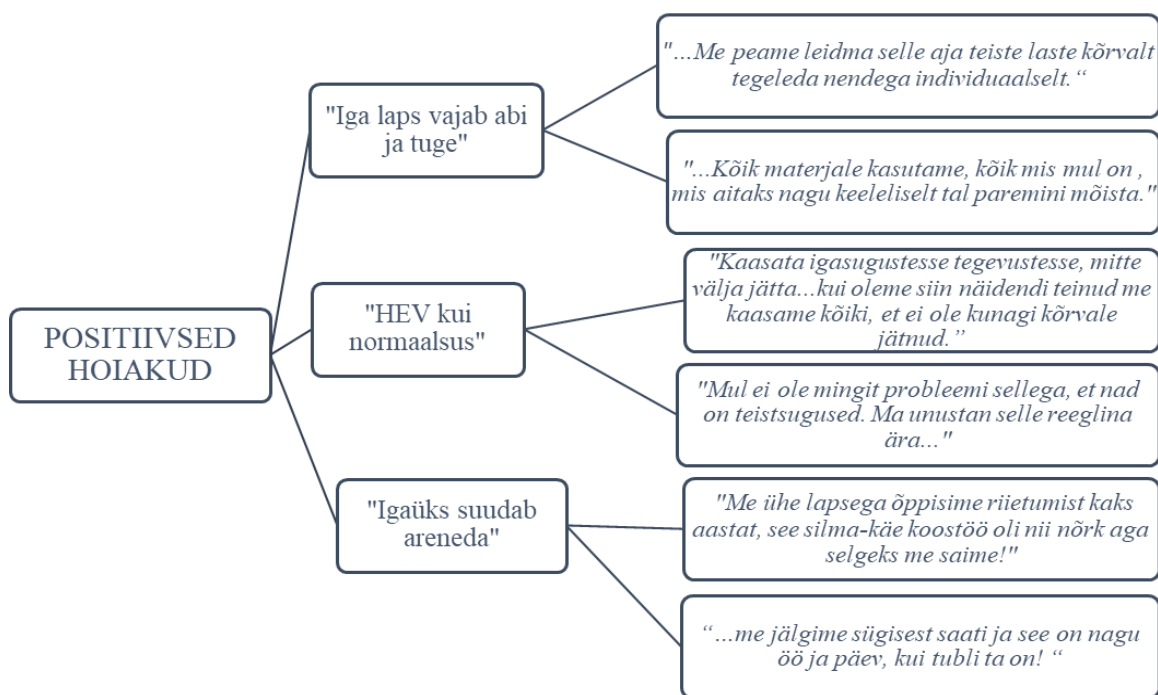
POSITIIVSED HOIAKUD

"Iga laps vajab abi ja tuge"

"...Me peame leidma selle aja teiste laste kõrvalt tegeleda nendega individuaalselt."

"...Kõik materjale kasutame, kõik mis mul on , mis aitaks nagu keeleliselt tal paremini mõista."

"HEV kui normaalsus"

"Kaasata igasugustesse tegevustesse, mitte välja jätta...kui oleme siin näidendi teinud me kaasame kõiki, et ei ole kunagi kõrvale jätnud."

"Mul ei ole mingit probleemi sellega, et nad on teistsugused. Ma unustan selle reeglina ära..."

"Igaüks suudab areneda"

"Me ühe lapsega õppisime riietumist kaks aastat, see silma-käe koostöö oli nii nõrk aga selgeks me saime!"

"...me jälgime sügisest saati ja see on nagu öö ja päev, kui tubli ta on! "